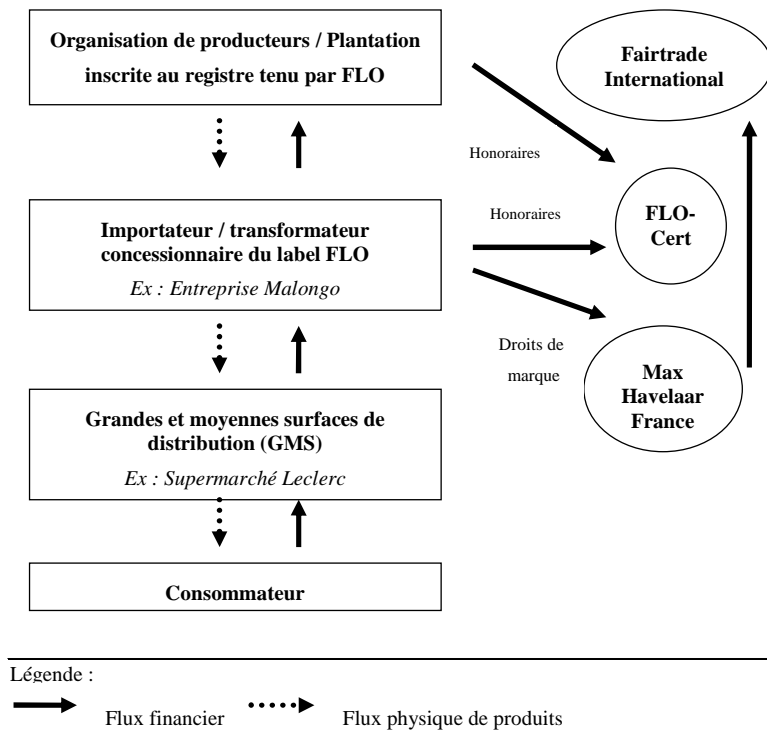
Organisation de producteurs / Plantation inscrite au registre tenu par FLO

Fairtrade International

Honoraires

Importateur / transformateur concessionnaire du label FLO
Ex : Entreprise Malongo

Honoraires

FLO-Cert

Droits de marque

Max Havelaar France

Grandes et moyennes surfaces de distribution (GMS)
Ex : Supermarché Leclerc

Consommateur

Légende :

Flux financier

Flux physique de produits